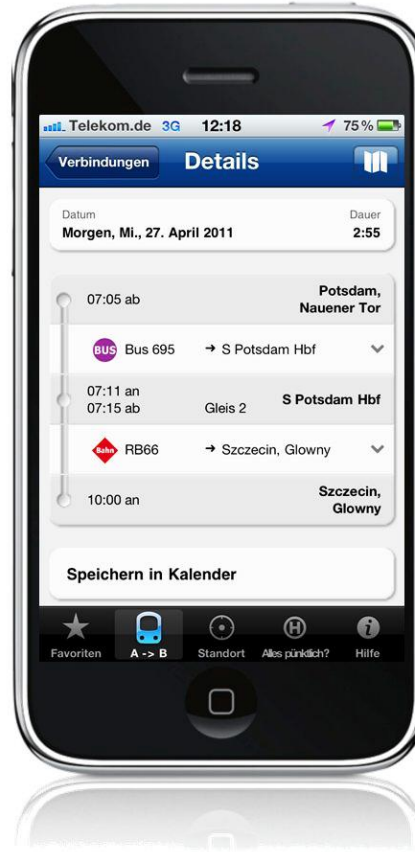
Telekom.de 3G 12:18 75 %

Verbindungen Details

Datum
Morgen, Mi., 27. April 2011

Dauer
2:55

07:05 ab
Potsdam, Nauener Tor

BUS Bus 695 → S Potsdam Hbf

07:11 an
07:15 ab
Gleis 2
S Potsdam Hbf

Bahn RB66 → Szczecin, Glowny

10:00 an
Szczecin, Glowny

Speichern in Kalender

Favoriten A -> B Standort Alles pünktlich? Hilfe